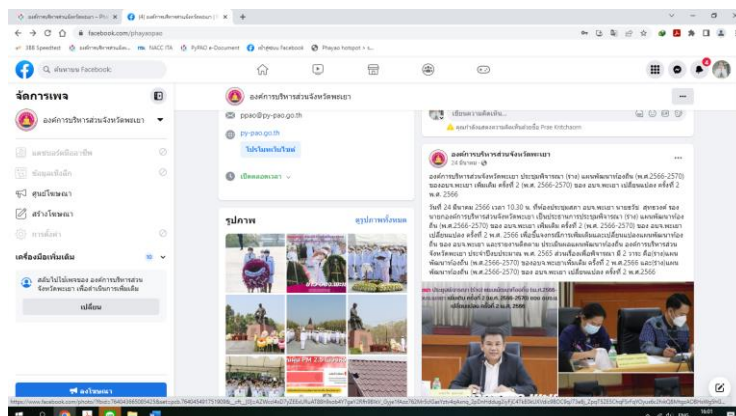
องค์การบริหารส่วนจังหวัดพะเยา - Pho ×
(4) องค์การบริหารส่วนจังหวัดพะเยา ×
+
facebook.com/phayaopao
JBB Speedtest
องค์การบริหารส่วนจัง...
NACC ITA
PyPAO e-Document
หน้าชุมชน Facebook
Phayao hotspot • s...
ค้นหาบน Facebook
จัดการเพจ
องค์การบริหารส่วนจังหวัดพะเยา
ศูนย์โฆษณา
สร้างโฆษณา
เครื่องมือเพิ่มเติม
เปลี่ยน
โฆษณา
องค์การบริหารส่วนจังหวัดพะเยา
ppao@py-pao.go.th
py-pao.go.th
โปรโมทเว็บไซต์
เปิดตลอดเวลา
รูปภาพ
ดูรูปภาพทั้งหมด
องค์การบริหารส่วนจังหวัดพะเยา
24 มีนาคม
องค์การบริหารส่วนจังหวัดพะเยา ประชุมพิจารณา (ร่าง) แผนพัฒนาท้องถิ่น (พ.ศ.2566-2570) ขององค์การบริหารส่วนจังหวัดพะเยา เพิ่มเติม ครั้งที่ 2 (พ.ศ. 2566-2570) ของ อบจ.พะเยา เปลี่ยนแปลง ครั้งที่ 2 พ.ศ. 2566
วันที่ 24 มีนาคม 2566 เวลา 10.30 น. ที่ห้องประชุมสภา อบจ.พะเยา นายธวัช สุทธวงค์ รองนายกองค์การบริหารส่วนจังหวัดพะเยา เป็นประธานการประชุมพิจารณา (ร่าง) แผนพัฒนาท้องถิ่น (พ.ศ.2566-2570) ของ อบจ.พะเยา เพิ่มเติม ครั้งที่ 2 (พ.ศ. 2566-2570) ของ อบจ.พะเยา เปลี่ยนแปลง ครั้งที่ 2 พ.ศ. 2566 เพื่อขึ้นจากการเพิ่มเติมและเปลี่ยนแปลงแผนพัฒนาท้องถิ่น ของ อบจ.พะเยา และรายงานติดตาม ประเมินผลแผนพัฒนาท้องถิ่น องค์การบริหารส่วนจังหวัดพะเยา ประจำปีงบประมาณ พ.ศ. 2565 ...